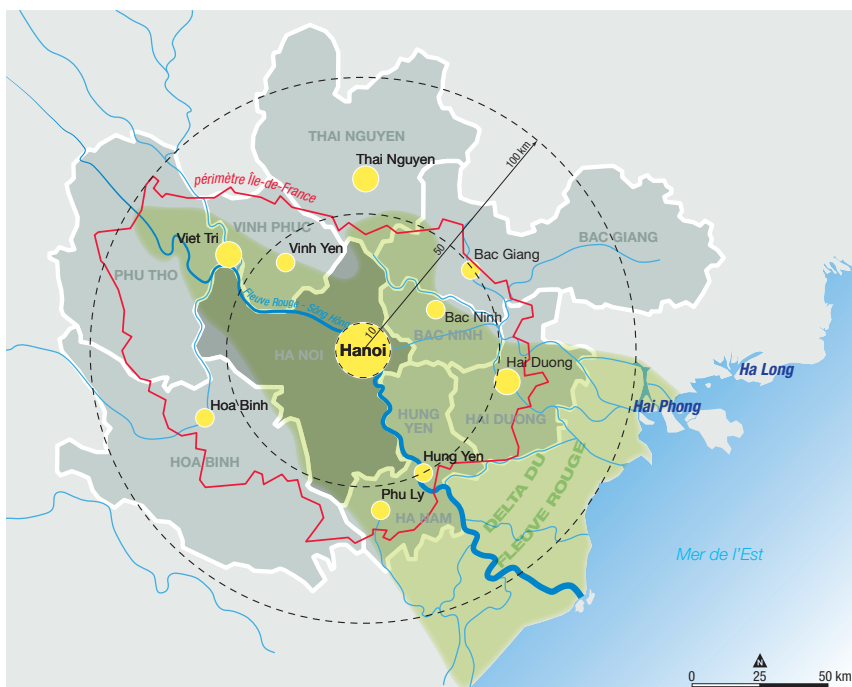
THAI NGUYEN

Thai Nguyen

100 km

périmètre Île-de-France

VINH PHUC

Viet Tri

Vinh Yen

50

Bac Giang

BAC GIANG

PHU THO

Fleuve Rouge - Sông Hông

Bac Ninh

10

HA NOI

Hanoi

BAC NINH

Hai Duong

Ha Long

Hai Phong

Hoa Binh

HUNG YEN

HAI DUONG

HOA BINH

Hung Yen

DELTA DU FLEUVE ROUGE

Phu Ly

HA NAM

Mer de l'Est

0

25

50 km

N